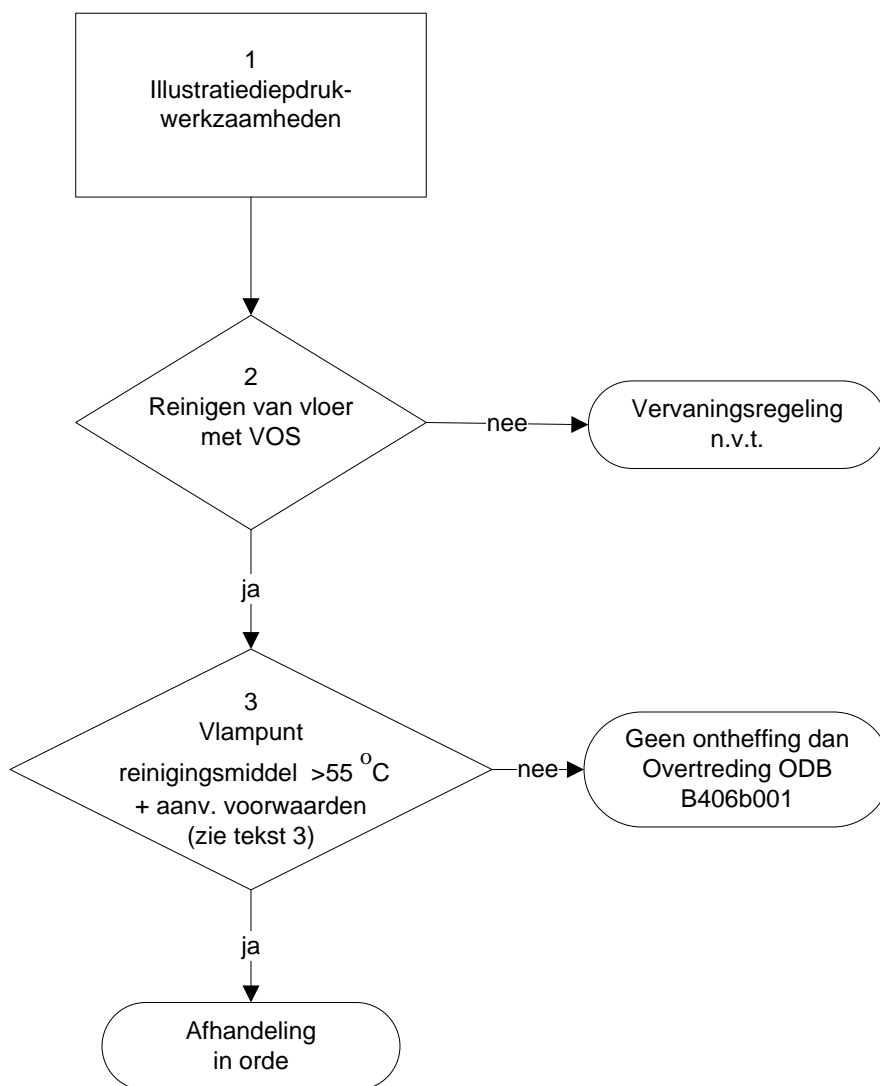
1
Illustratiediepdrukwerkzaamheden

2
Reinigen van vloer met VOS

nee

Vervaningsregeling n.v.t.

ja

3
Vlampunt reinigingsmiddel >55 $^{o}$C + aanv. voorwaarden (zie tekst 3)

nee

Geen ontheffing dan Overtreding ODB B406b001

ja

Afhandeling in orde